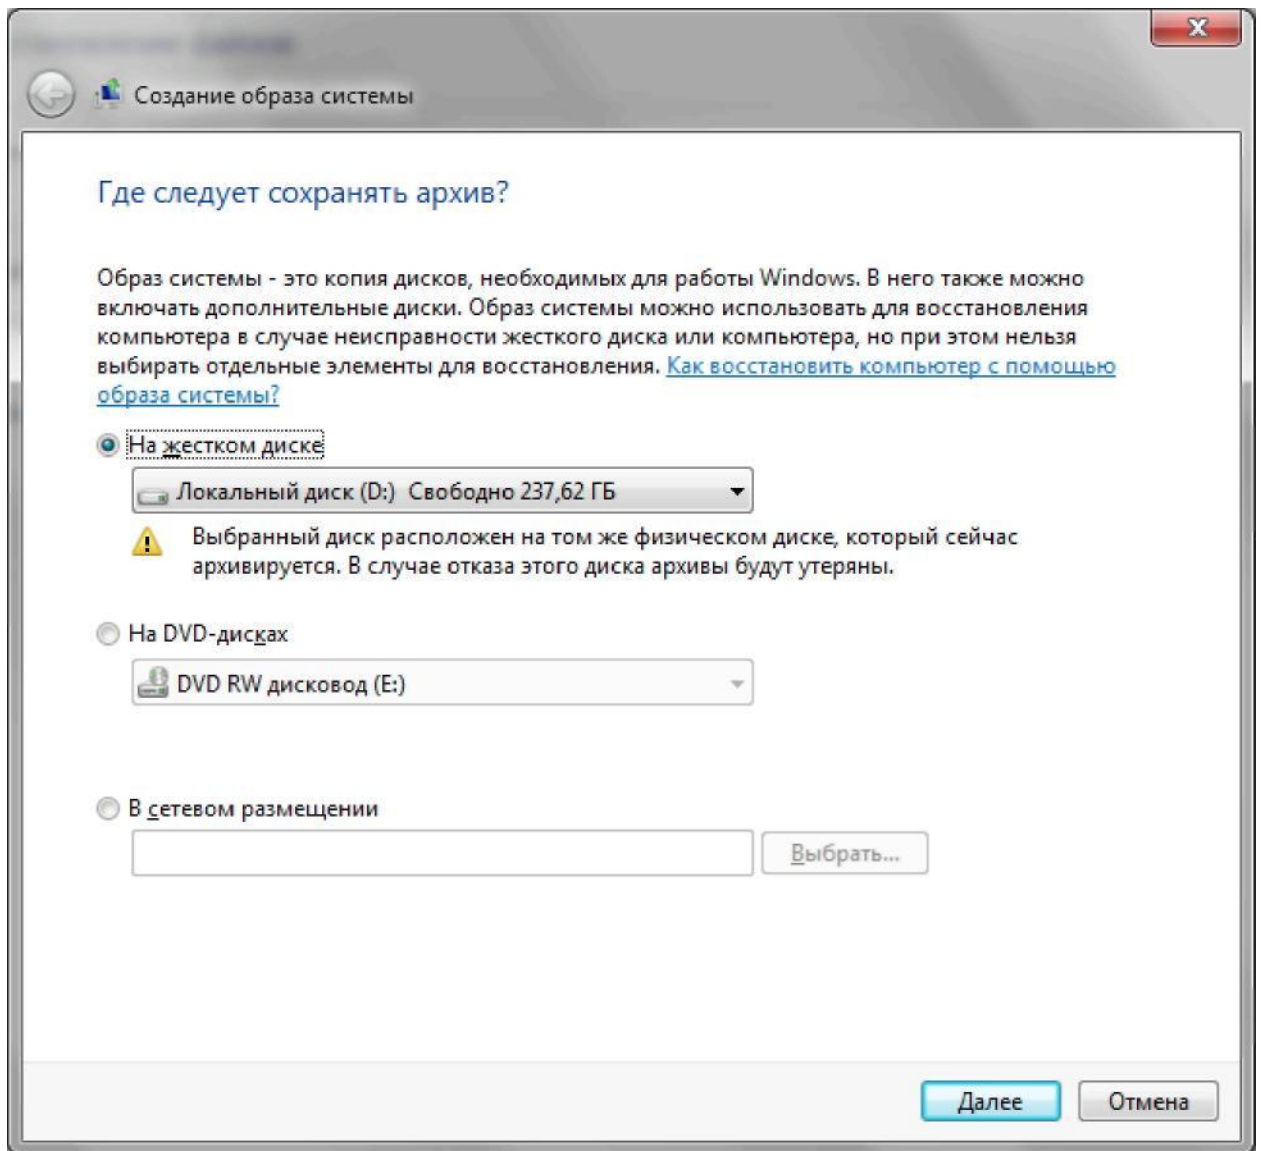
Создание образа системы

Где следует сохранять архив?

Образ системы - это копия дисков, необходимых для работы Windows. В него также можно включать дополнительные диски. Образ системы можно использовать для восстановления компьютера в случае неисправности жесткого диска или компьютера, но при этом нельзя выбирать отдельные элементы для восстановления. Как восстановить компьютер с помощью образа системы?

На жестком диске

Локальный диск (D:) Свободно 237,62 ГБ

Выбранный диск расположен на том же физическом диске, который сейчас архивируется. В случае отказа этого диска архивы будут утеряны.

На DVD-дисках

DVD RW дисковод (E:)

В сетевом размещении

Выбрать...

Далее

Отмена